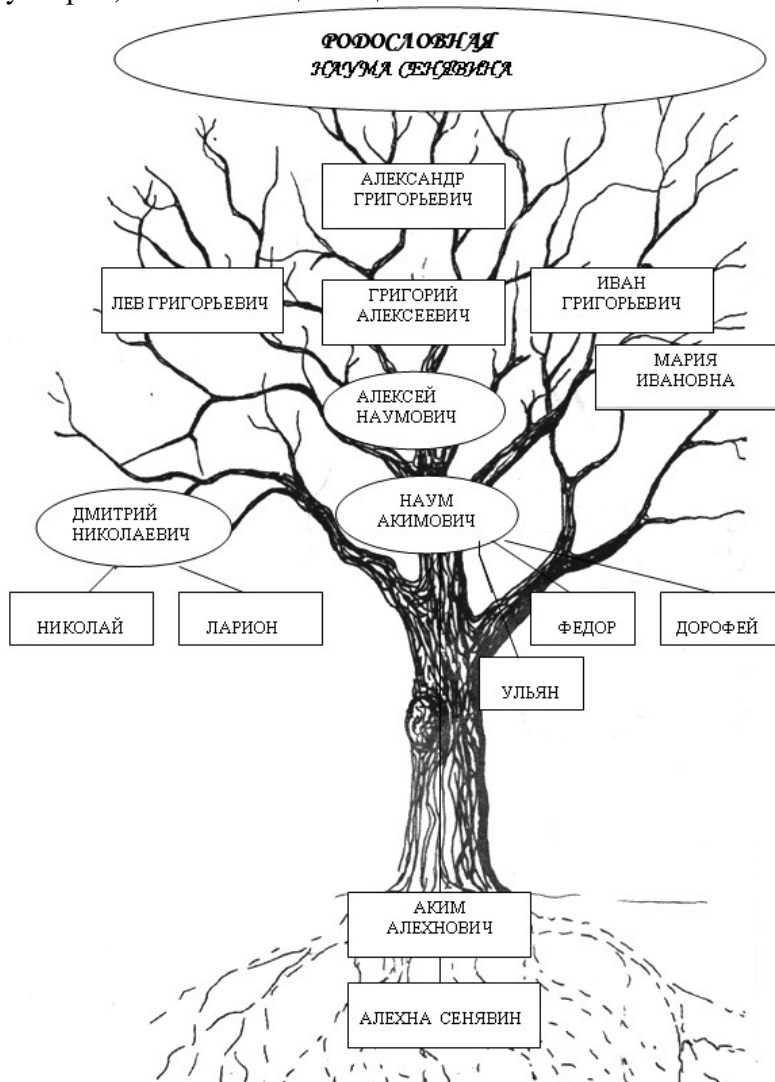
РОДОСЛОВНАЯ
НАУМА СЕНЯВИНА

АЛЕКСАНДР ГРИГОРЬЕВИЧ

ЛЕВ ГРИГОРЬЕВИЧ

ГРИГОРИЙ АЛЕКСЕЕВИЧ

ИВАН ГРИГОРЬЕВИЧ

МАРИЯ ИВАНОВНА

АЛЕКСЕЙ НАУМОВИЧ

ДМИТРИЙ НИКОЛАЕВИЧ

НАУМ АКИМОВИЧ

НИКОЛАЙ

ЛАРИОН

ФЕДОР

ДОРОФЕЙ

УЛЬЯН

АКИМ АЛЕХНОВИЧ

АЛЕХНА СЕНЯВИН